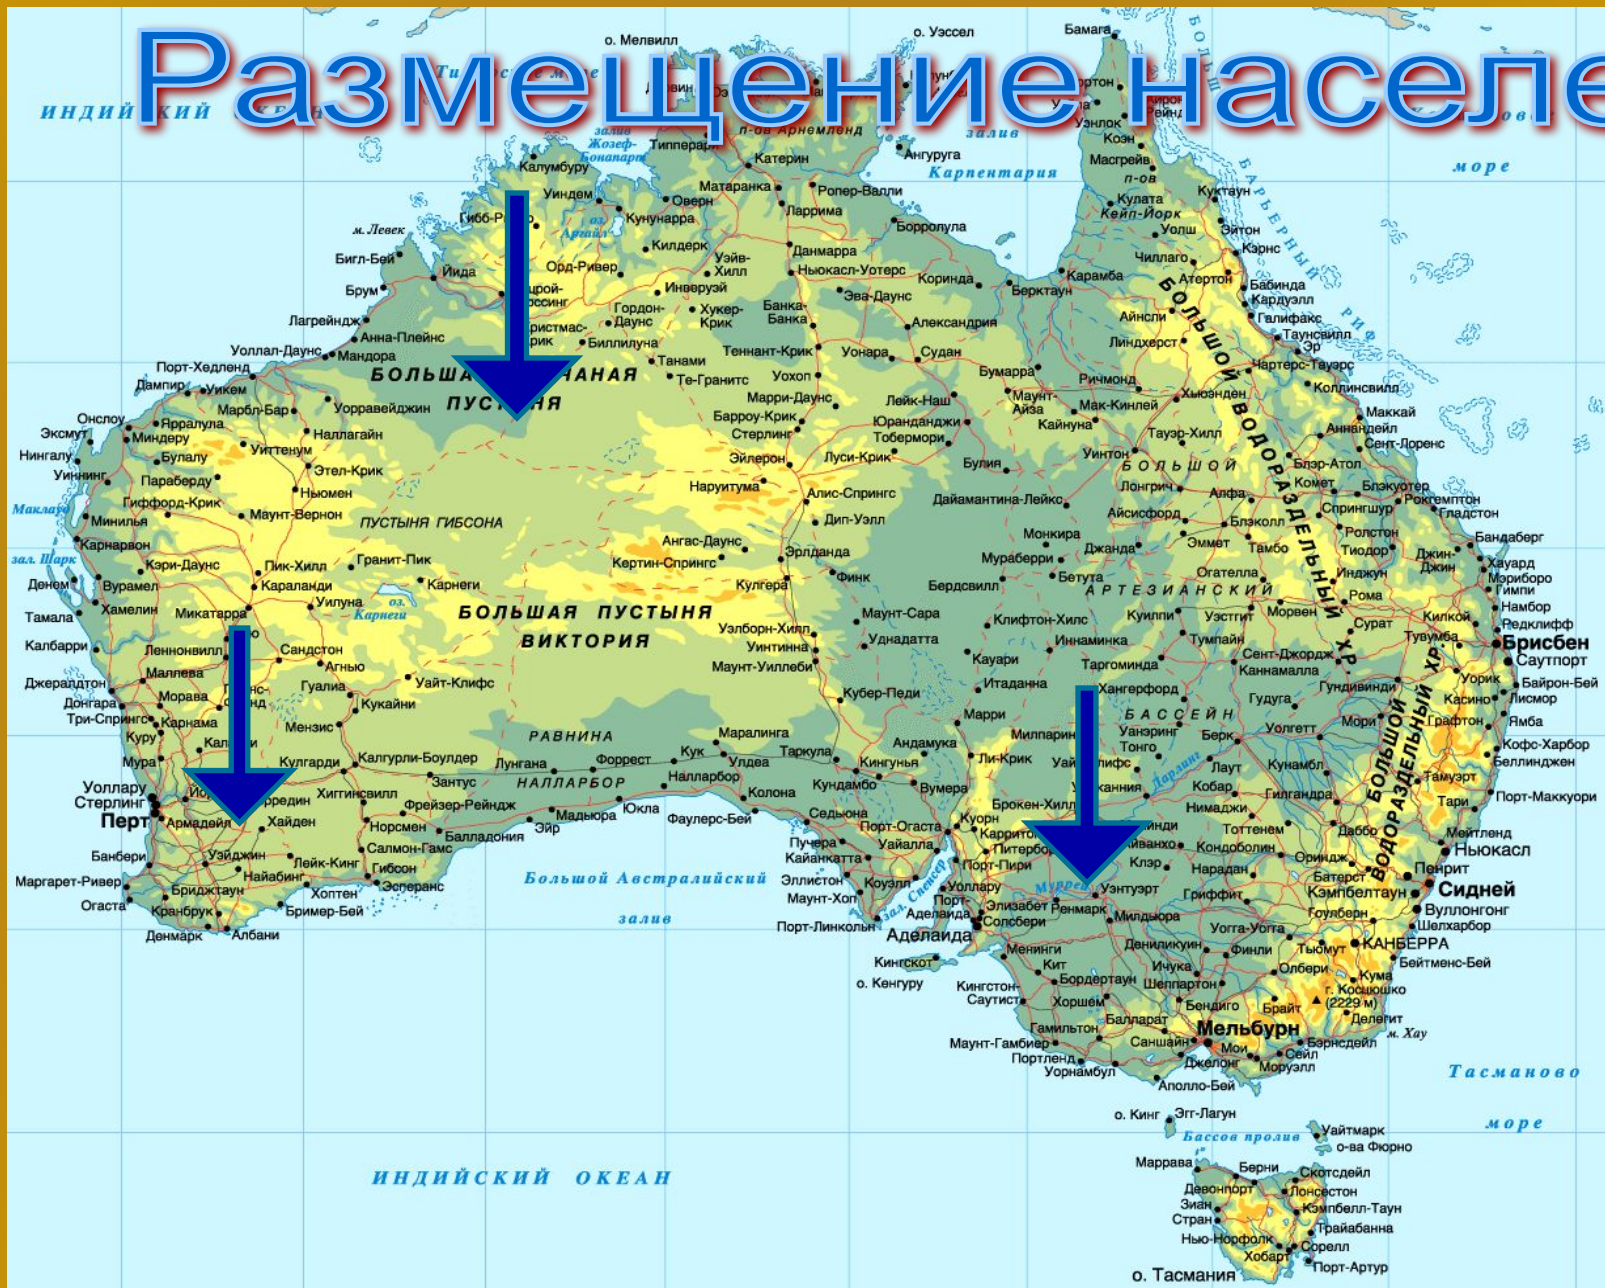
Размещение населе

ИНДИЙСКИЙ ОКЕАН

о. Мелвилл
о. Уэссел
Бамага
залив Жозеф-Бонапарт
Типперари
п-ов Арнемленд
залив Карпентария
море
Кэтрин
Ангуругa
Калумбуру
Уиндем
Матаранка
Ропер-Валли
Овери
Кунунарра
Ларримa
м. Левек
Гибб-Ривер
оз. Аргайл
Килдерк
Борролула
Бигл-Бей
Ииди
Орд-Ривер
Уэйв-Хилл
Данмарра
Ньюкасл-Уотерс
Коринда
Брум
Инверуэй
Эва-Даунс
Беркетаун
Гордон-Даунс
Хукер-Крик
Банка-Банка
Александрия
Лагрейндж
Анна-Плейнс
Кристмас-Крик
Биллилуна
Уоллал-Даунс
Мандора
Теннант-Крик
Уонара
Судан
Танами
Порт-Хедленд
Дампир
Уикем
БОЛЬШАЯ ПЕСЧАНАЯ ПУСТЫНЯ
Те-Гранитс
Уохоп
Мэрри-Даунс
Онслоу
Ярралула
Марбл-Бар
Уорравейджин
Бэрроу-Крик
Стерлинг
Ирулджи
Лейк-Наш
Юранданджи
Тобермори
Эксмут
Миндеру
Наллагайн
Нингалу
Булалу
Уиттенум
Эйлерон
Луси-Крик
Булия
Уиннинг
Параберду
Этел-Крик
Наруитума
Алис-Спрингс
Даймантина-Лейкс
Маклауд
Гиффорд-Крик
Ньюмен
Минилья
Маунт-Вернон
ПУСТЫНЯ ГИБСОНА
Дип-Уэлл
Карнарвон
Ангас-Даунс
Эрлдана
зал. Шарк
Кэри-Даунс
Гранит-Пик
Кертин-Спрингс
Финк
Денем
Вурамел
Пик-Хилл
Караланди
Карнеги
Кулгера
Бердсвилл
Хамелин
Уилуна
оз. Карнеги
Тамала
Микатарра
БОЛЬШАЯ ПУСТЫНЯ ВИКТОРИЯ
Маунт-Сара
Калбарри
Уэлборн-Хилл
Уднадатта
Ленноnвилл
Сандстон
Уинтинна
Маллева
Агнью
Маунт-Уиллоби
Джералдтон
Морава
Гуалиа
Уайт-Клифс
Кубер-Педи
Донгара
Три-Спрингс
Карнама
Мензис
Кукайни
Куру
Калгурли-Боулдер
РАВНИНА
Маралинга
Мура
Кулгарди
Лунгана
Форрест
Кук
Таркула
Уоллару
Стерлинг
Хигинсвилл
Зантус
НАЛЛАРБОР
Уллдеа
Кингунья
Перт
Армадейл
Хайден
Фрейзер-Рейндж
Наллабор
Колона
Кундамбо
Норсмен
Балладония
Мадьюра
Юкла
Фаулерс-Бей
Седьюна
Банбери
Уэйджин
Лейк-Кинг
Салмон-Гамс
Эйр
Порт-Огаста
Маргарет-Ривер
Гибсон
Пучера
Уайалла
Бриджтаун
Хоптон
Эсперанс
Большой Австралийский
Каикатта
Огаста
Найабинг
Эллистон
Коуэлл
Кранбрук
Бример-Бей
залив
Маунт-Хоуп
зал. Спенсер
Денмарк
Албани
Порт-Линкольн
Аделаида
Кингскот
о. Кенгуру
Кингстон-Саутист
Мичиган
Маунт-Гамбиер
Портленд
Уорнамбул
о. Кинг
Эгг-Лагун
Бассов пролив
Уайтмарк
о-ва Фюрно
Марравa
Берни
Скотсдейл
Девонпорт
Лонсестон
Зиан
Кэмпбелл-Таун
Стран
Трайабанна
Нью-Норфолк
Хобарт
Сорелл
о. Тасмания
Порт-Артур
Тасманово море
Кейп-Йорк
Уэйпа
Уэнлок
Коэн
Масгрейв
Кулата
Куктаун
Уэлш
Этон
Кэрнс
Чиллаго
Караамба
Атертон
Бабинда
Кардуэлл
Галифакс
Таунсвилл
Эр
Айнсли
Линдхерст
Чартерс-Тауэрс
Ричмонд
Хьюэнден
Коллинсвилл
Маунт-Айза
Мак-Кинлей
Кайнуна
Маккай
Аннандейл
Сент-Лоренс
Тауэр-Хилл
Уинтон
Блэр-Атол
Лонгрич
Алфа
Комет
Рокгемптон
Гладстон
Айсисфорд
Бэнколл
Спрингшур
Блэкуотер
Бандаберг
Монкира
Джанда
Эммет
Тамбо
Ролстон
Тиодор
Джин-Джин
Мурабери
Бетута
Огателла
Инджун
Хауард
Мэрибороо
Гимпи
Намбор
Клифтон-Хилс
Куилпи
Уэстгит
Морвен
Рома
Судат
Редклифф
Брисбен
Саутпорт
Инnаминка
Тумпайн
Тувумба
Каувари
Таргоминда
Сент-Джордж
Каннамалла
Уорик
Байрон-Бей
Итадaнна
Хангерфорд
Гундивинди
Касино
Лисмор
Мари
БАССЕЙН
Гудига
Ямба
Милпаринка
Уанэринг
Мори
Графтон
Тонго
Берк
Уолгетт
Кофс-Харбор
Ли-Крик
Уайт-Клифс
Лаут
Кунамбл
Беллинджен
Бурра
Вилкaнния
Кобар
Гилгандра
Тамуэрт
Порт-Маккуори
Брокен-Хилл
Нимаджи
Дарлинг
Тари
Куорн
Порт-Пири
Меннинди
Тоттенем
Даббо
Мейтленд
Кондоболин
Ньюкасл
Пенрит
Сидней
Кэмпбелтаун
Вуллонгонг
Шелхарбор
Гоулберн
КАНБЕРРА
Бейтменс-Бей
Ивaнхоэ
Клэр
Нарадан
Ориндж
Батерст
Уэнтуэрт
Гриффит
Мурри
Ренмарк
Милдьюра
Уогга-Уогга
Тьюмут
Дениликвин
Финли
Олбери
Кума
Кит
Бордертаун
Ичука
Шеппартон
г. Косцюшко (2229 м)
Хоршем
Бендиго
Брайт
Делегит
м. Хау
Гамильтон
Балларат
Мельбурн
Саншайн
Сейл
Бэрнсдейл
Моруэлл
Джелонг
Мои
Аполло-Бей
Элизабет
Солсбери
Аделаида
Порт
Уоллару
Питерборо
Каррингтон
КХР
БОЛЬШОЙ ВОДОРАЗДЕЛЬНЫЙ ХР.
БОЛЬШОЙ АРТЕЗИАНСКИЙ
БОЛЬШОЙ ВОДОРАЗДЕЛЬНЫЙ ХР.
БОЛЬШОЙ БАРЬЕРНЫЙ РИФ